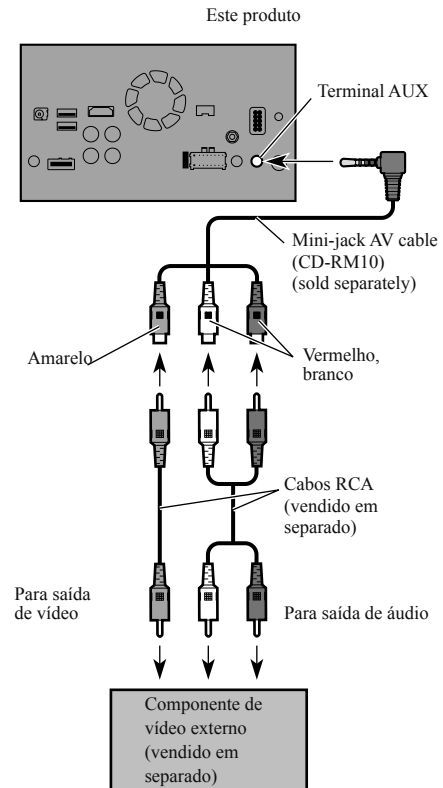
Este produto

Terminal AUX

Mini-jack AV cable (CD-RM10) (sold separately)

Amarelo

Vermelho, branco

Cabos RCA (vendido em separado)

Para saída de vídeo

Para saída de áudio

Componente de vídeo externo (vendido em separado)